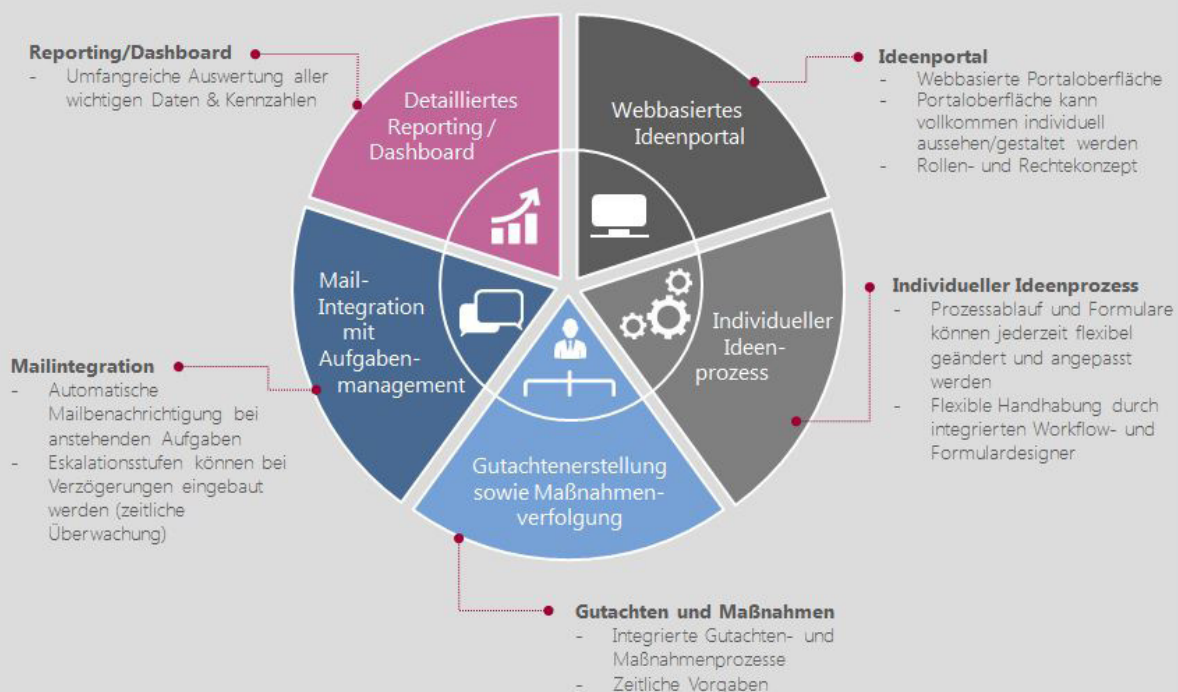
Reporting/Dashboard
- Umfangreiche Auswertung aller wichtigen Daten & Kennzahlen

Detailliertes Reporting / Dashboard

Webbasiertes Ideenportal

Ideenportal
- Webbasierte Portaloberfläche
- Portaloberfläche kann vollkommen individuell aussehen/gestaltet werden
- Rollen- und Rechtekonzept

Individueller Ideenprozess
- Prozessablauf und Formulare können jederzeit flexibel geändert und angepasst werden
- Flexible Handhabung durch integrierten Workflow- und Formulardesigner

Mail-Integration mit Aufgaben-management

Individueller Ideen-prozess

Mailintegration
- Automatische Mailbenachrichtigung bei anstehenden Aufgaben
- Eskalationsstufen können bei Verzögerungen eingebaut werden (zeitliche Überwachung)

Gutachtenerstellung sowie Maßnahmen-verfolgung

Gutachten und Maßnahmen
- Integrierte Gutachten- und Maßnahmenprozesse
- Zeitliche Vorgaben